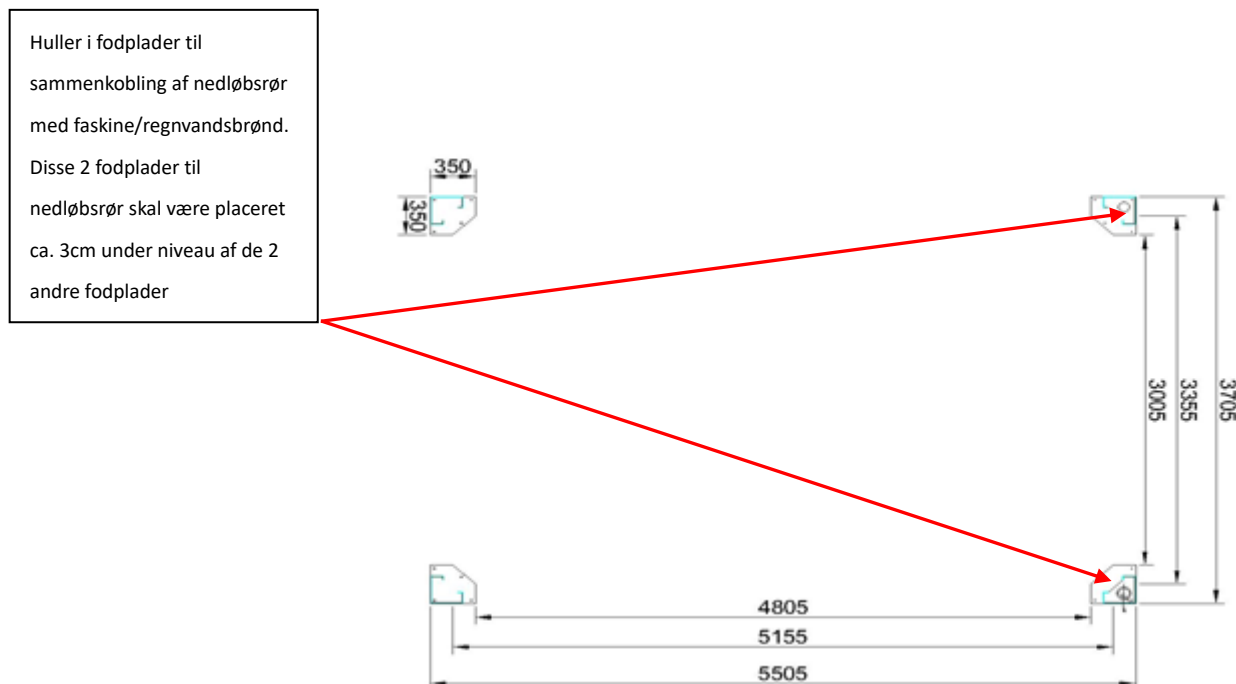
Huller i fodplader til sammenkobling af nedløbsrør med faskine/regnvandsbrønd. Disse 2 fodplader til nedløbsrør skal være placeret ca. 3cm under niveau af de 2 andre fodplader

350
350

3005
3355
3705

4805
5155
5505